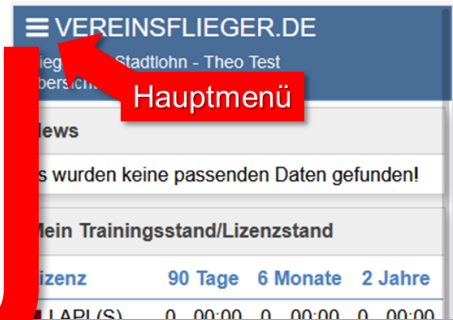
VEREINSFLIEGER.DE

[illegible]ieg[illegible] Stadtlohn - Theo Test

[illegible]bersich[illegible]

Hauptmenü

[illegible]ews

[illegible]s wurden keine passenden Daten gefunden!

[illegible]ein Trainingsstand/Lizenzstand

| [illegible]izenz | 90 Tage | 6 Monate | 2 Jahre |
|---|---|---|---|
| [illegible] LAPL(S) | 0 00:00 | 0 00:00 | 0 00:00 |